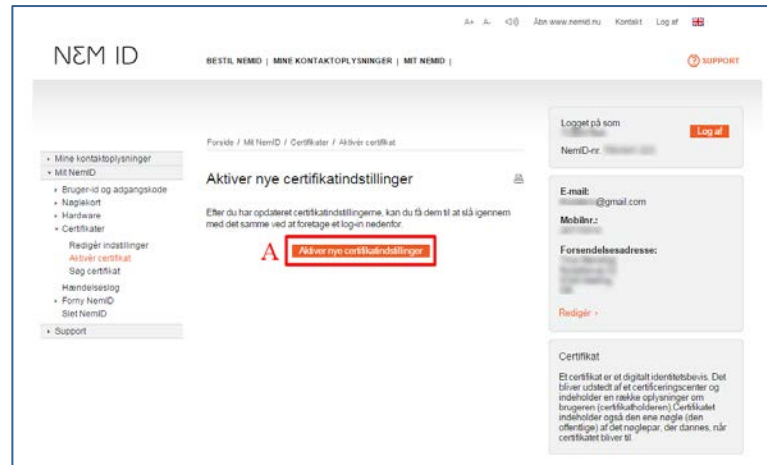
A+ A- Åbn www.nemid.nu Kontakt Log af

NEM ID

BESTIL NEMID | MINE KONTAKTOPLYSNINGER | MIT NEMID |

SUPPORT

Logget på som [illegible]

Log af

NemID-nr. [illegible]

Forside / Mit NemID / Certifikater / Aktivér certifikat

Mine kontaktoplysninger
Mit NemID
Bruger-id og adgangskode
Nøglekort
Hardware
Certifikater
Redigér indstillinger
Aktivér certifikat
Søg certifikat
Hændelseslog
Forny NemID
Slet NemID
Support

Aktiver nye certifikatindstillinger

Efter du har opdateret certifikatindstillingerne, kan du få dem til at slå igennem med det samme ved at foretage et log-in nedenfor.

A

Aktiver nye certifikatindstillinger

E-mail:
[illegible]@gmail.com

Mobilnr.:
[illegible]

Forsendelsesadresse:
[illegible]

Redigér ›

Certifikat

Et certifikat er et digitalt identitetsbevis. Det bliver udstedt af et certificeringscenter og indeholder en række oplysninger om brugeren (certifikatholderen). Certifikatet indeholder også den ene nøgle (den offentlige) af det nøglepar, der dannes, når certifikatet bliver til.